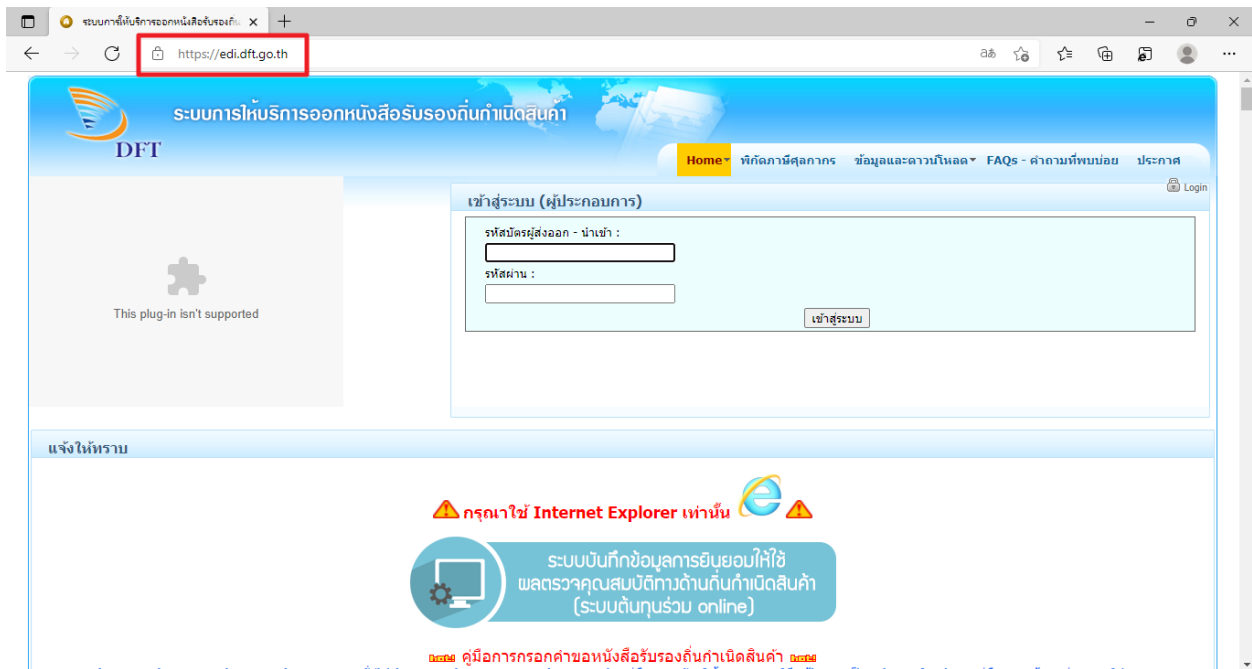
ระบบการให้บริการออกหนังสือรับรองถิ่น ×

https://edi.dft.go.th

DFT

ระบบการให้บริการออกหนังสือรับรองถิ่นกำเนิดสินค้า

Home | พิกัดภาษีศุลกากร | ข้อมูลและดาวน์โหลด | FAQs - คำถามที่พบบ่อย | ประกาศ

Login

This plug-in isn't supported

เข้าสู่ระบบ (ผู้ประกอบการ)

รหัสบัตรผู้ส่งออก - นำเข้า :

รหัสผ่าน :

เข้าสู่ระบบ

แจ้งให้ทราบ

กรุณาใช้ Internet Explorer เท่านั้น

ระบบบันทึกข้อมูลการยินยอมให้ใช้ ผลตรวจคุณสมบัติทางด้านถิ่นกำเนิดสินค้า (ระบบต้นทุนร่วม online)

new คู่มือการกรอกคำขอหนังสือรับรองถิ่นกำเนิดสินค้า new